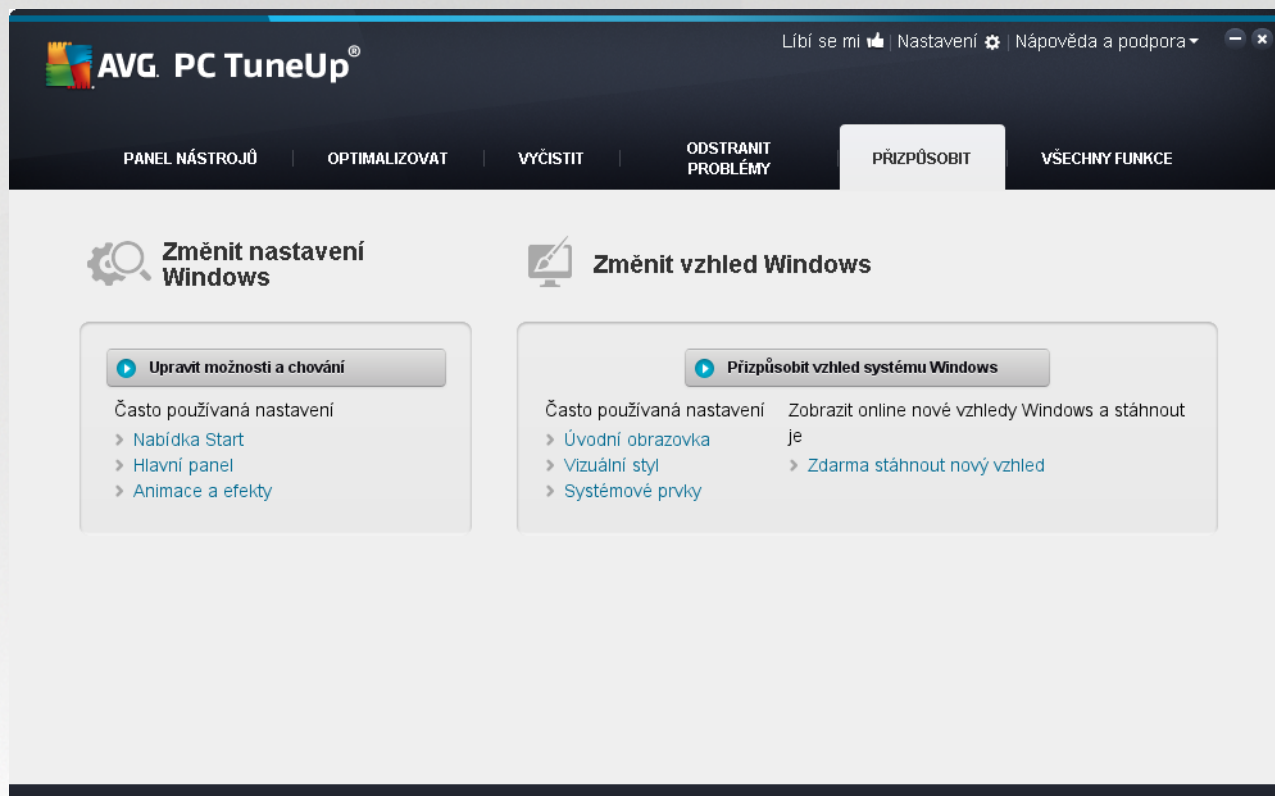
AVG. PC TuneUp®

Líbí se mi | Nastavení | Nápověda a podpora

PANEL NÁSTROJŮ | OPTIMALIZOVAT | VYČISTIT | ODSTRANIT PROBLÉMY | PŘIZPŮSOBIT | VŠECHNY FUNKCE

Změnit nastavení Windows

Upravit možnosti a chování

Často používaná nastavení
› Nabídka Start
› Hlavní panel
› Animace a efekty

Změnit vzhled Windows

Přizpůsobit vzhled systému Windows

Často používaná nastavení
› Úvodní obrazovka
› Vizuální styl
› Systémové prvky

Zobrazit online nové vzhledy Windows a stáhnout je
› Zdarma stáhnout nový vzhled